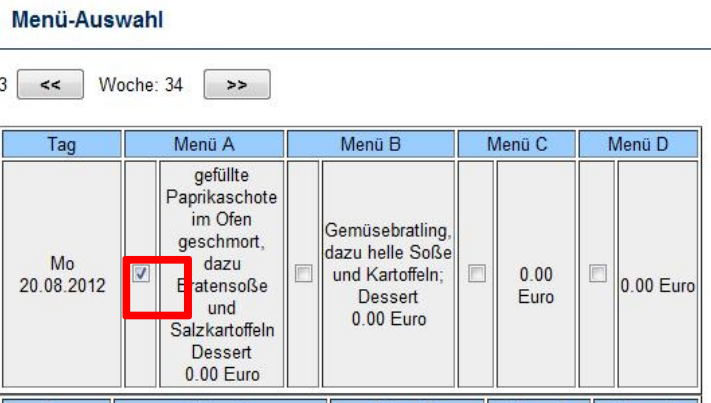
Menü-Auswahl

3 << Woche: 34 >>

| Tag | Menü A | | Menü B | | Menü C | | Menü D |
|---|---|---|---|---|---|---|---|
| Mo 20.08.2012 | ☑ | gefüllte Paprikaschote im Ofen geschmort, dazu Bratensoße und Salzkartoffeln Dessert 0.00 Euro | ☐ | Gemüsebratling, dazu helle Soße und Kartoffeln; Dessert 0.00 Euro | ☐ | 0.00 Euro | ☐ | 0.00 Euro |